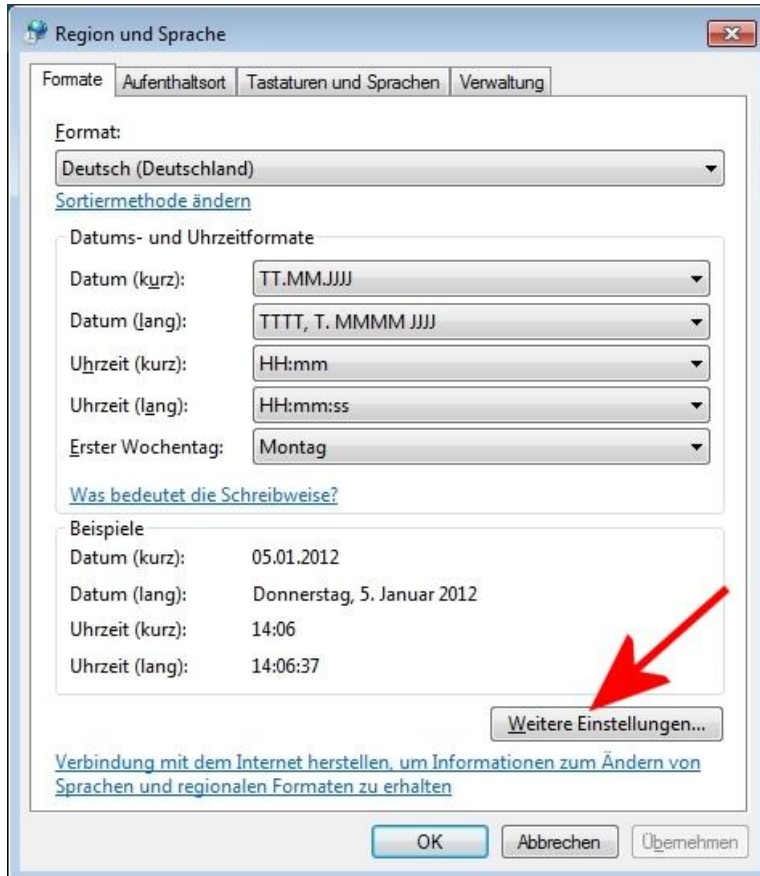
Region und Sprache

Formate | Aufenthaltsort | Tastaturen und Sprachen | Verwaltung

Format:
Deutsch (Deutschland)
Sortiermethode ändern

Datums- und Uhrzeitformate
Datum (kurz): TT.MM.JJJJ
Datum (lang): TTTT, T. MMMM JJJJ
Uhrzeit (kurz): HH:mm
Uhrzeit (lang): HH:mm:ss
Erster Wochentag: Montag

Was bedeutet die Schreibweise?

Beispiele
Datum (kurz): 05.01.2012
Datum (lang): Donnerstag, 5. Januar 2012
Uhrzeit (kurz): 14:06
Uhrzeit (lang): 14:06:37

Weitere Einstellungen...

Verbindung mit dem Internet herstellen, um Informationen zum Ändern von Sprachen und regionalen Formaten zu erhalten

OK Abbrechen Übernehmen